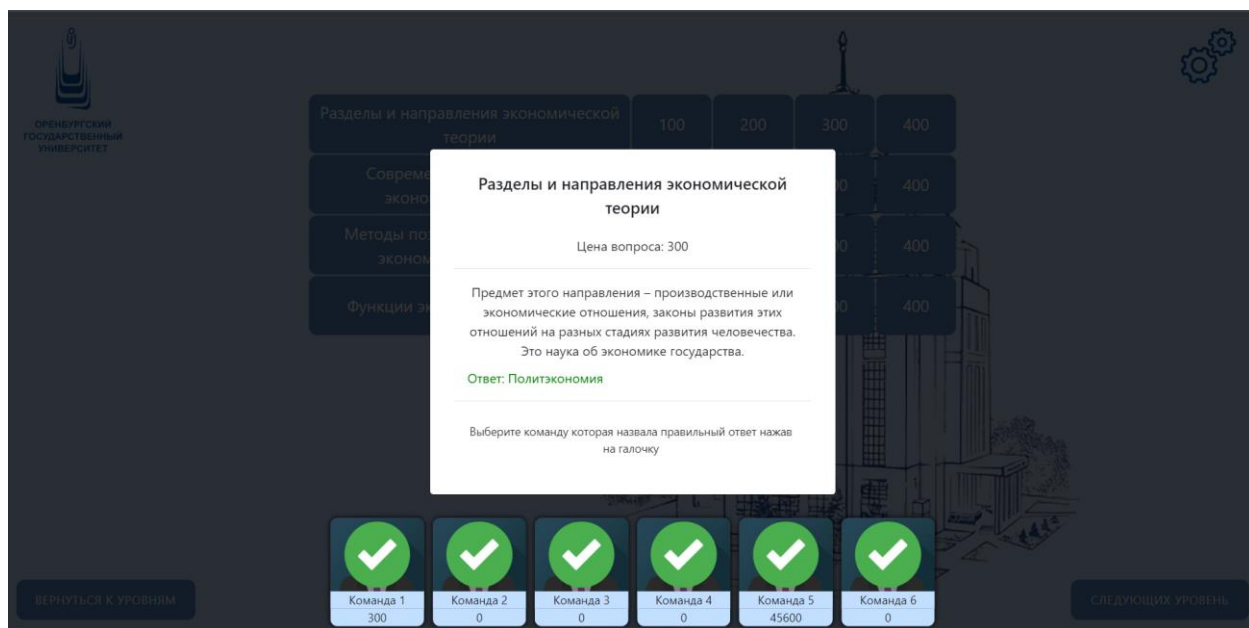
ОРЕНБУРГСКИЙ ГОСУДАРСТВЕННЫЙ УНИВЕРСИТЕТ

Разделы и направления экономической теории | 100 | 200 | 300 | 400
Совреме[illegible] эконо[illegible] | 400
Методы по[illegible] эконом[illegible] | 400
Функции э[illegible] | 400

Разделы и направления экономической теории

Цена вопроса: 300

Предмет этого направления – производственные или экономические отношения, законы развития этих отношений на разных стадиях развития человечества. Это наука об экономике государства.

Ответ: Политэкономия

Выберите команду которая назвала правильный ответ нажав на галочку

ВЕРНУТЬСЯ К УРОВНЯМ

Команда 1
300
Команда 2
0
Команда 3
0
Команда 4
0
Команда 5
45600
Команда 6
0

СЛЕДУЮЩИХ УРОВЕНЬ